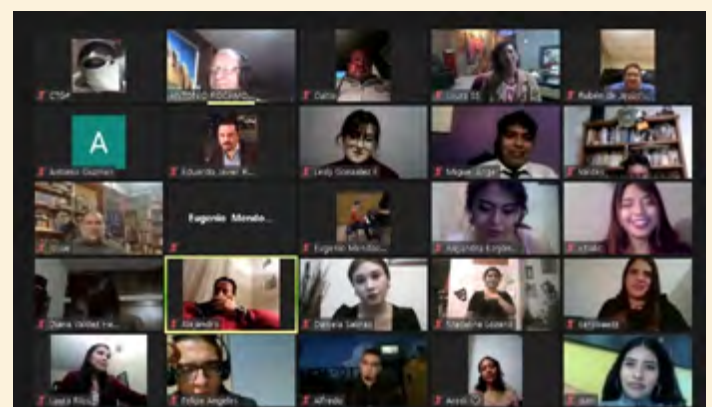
CTSP
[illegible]
Dalia
Laura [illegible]
Rubén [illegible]
A
Antonio Guzmán
Eduardo Javier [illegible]
Leidy González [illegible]
Miguel Jorge
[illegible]
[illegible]
Eugenio Mendo...
Eugenio Mendoza
Alejandra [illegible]
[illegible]
Diana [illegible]
Alejandro
Daniela Salinas
Magdalena Lozano
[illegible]
Laura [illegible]
Felipe Angeles
Alfredo
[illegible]
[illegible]